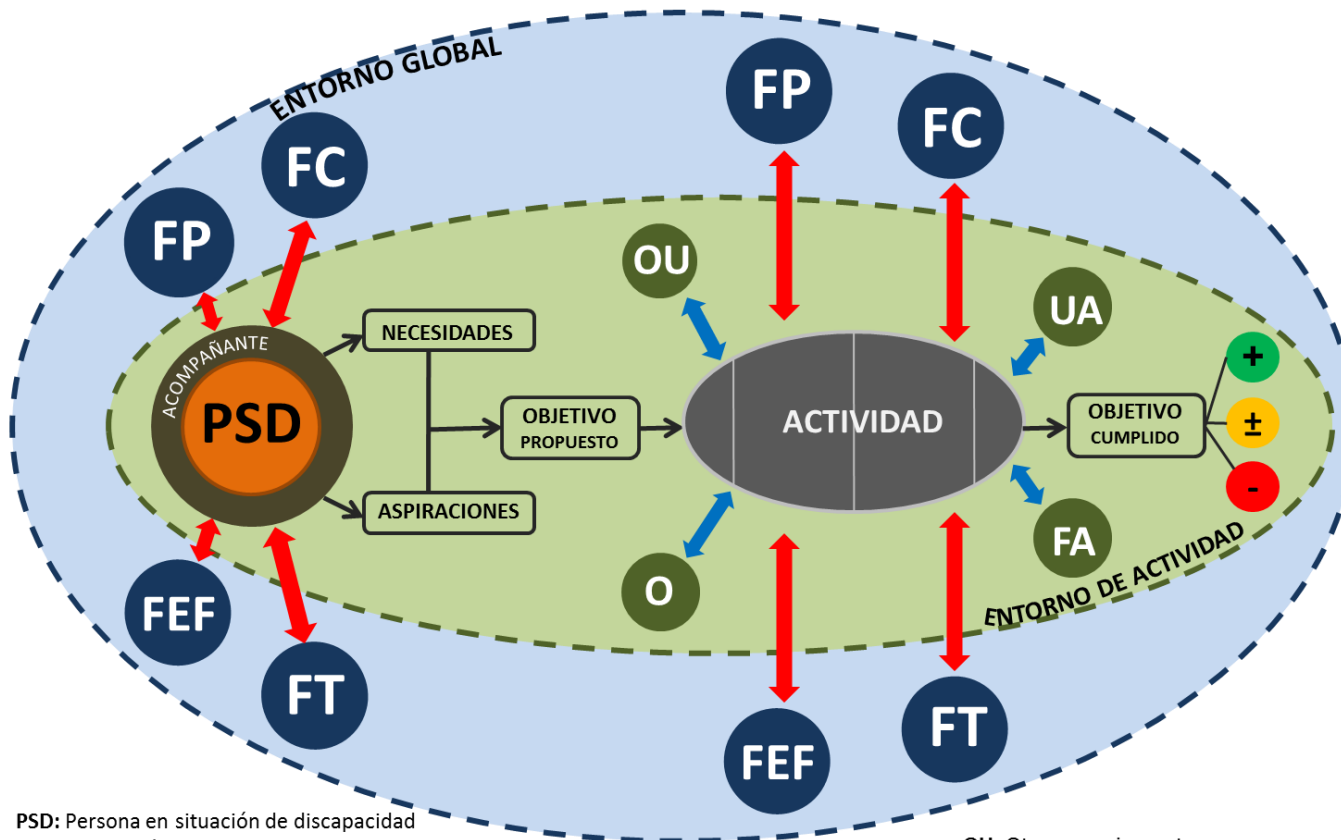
ENTORNO GLOBAL

FP

FC

FC

FP

OU

UA

NECESIDADES

ACOMPAÑANTE

PSD

OBJETIVO PROPUESTO

ACTIVIDAD

OBJETIVO CUMPLIDO

+

±

-

ASPIRACIONES

O

FA

ENTORNO DE ACTIVIDAD

FEF

FT

FEF

FT

PSD: Persona en situación de discapacidad

OU: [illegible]